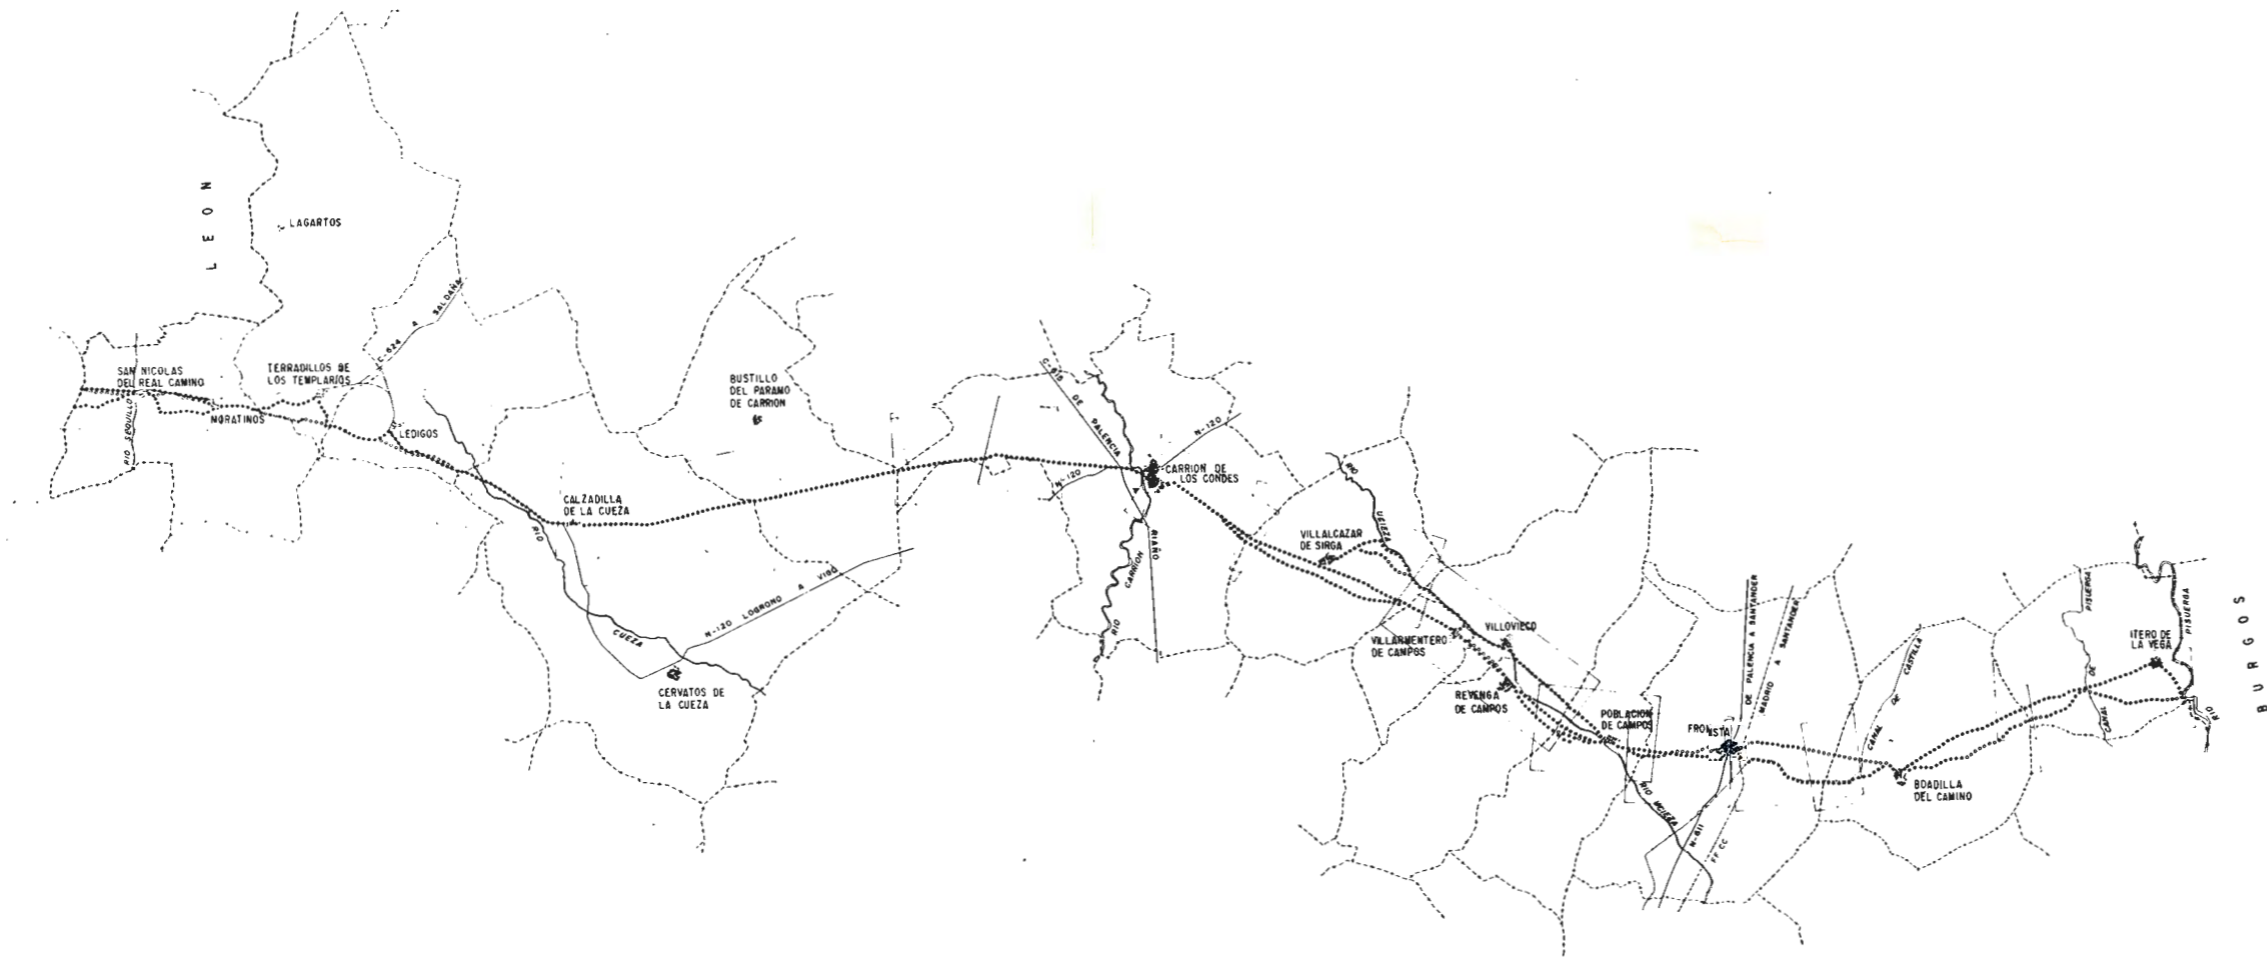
LEON

LAGARTOS

C-624 A SALDAÑA

SAN NICOLAS DEL REAL CAMINO

TERRADILLOS DE LOS TEMPLARIOS

MORATINOS

LEDIGOS

RIO SEQUILLO

BUSTILLO DEL PARAMO DE CARRION

CALZADILLA DE LA CUEZA

RIO CUEZA

N-120 LOGROÑO A VIGO

CERVATOS DE LA CUEZA

C-615 DE PALENCIA A RIAÑO

N-120

CARRION DE LOS CONDES

N-120

RIO CARRION

RIO UCIEZA

VILLALCAZAR DE SIRGA

VILLOVIECO

VILLARMENTERO DE CAMPOS

REVENGA DE CAMPOS

POBLACION DE CAMPOS

FROMISTA

C-611 DE PALENCIA A SANTANDER

MADRID A SANTANDER

RIO UCIEZA

N-611

F.C.C.

CANAL DE CASTILLA

BOADILLA DEL CAMINO

CANAL DE PISUERGA

ITERO DE LA VEGA

RIO PISUERGA

BURGOS